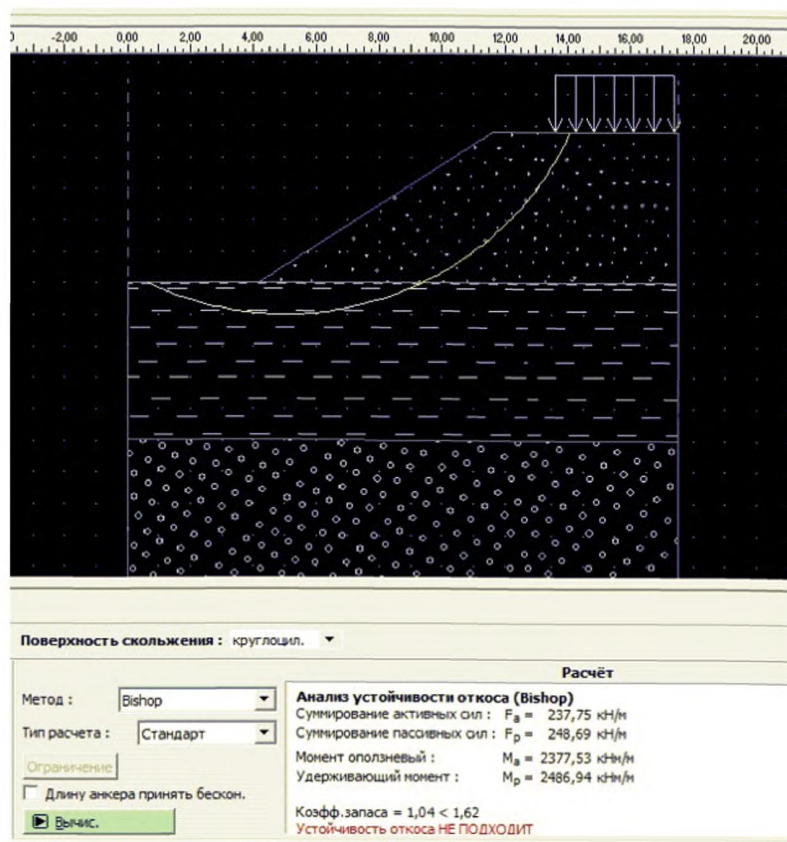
-2,00 0,00 2,00 4,00 6,00 8,00 10,00 12,00 14,00 16,00 18,00 20,00

Поверхность скольжения : круглоцил.

Расчёт

Метод : Bishop

Тип расчета : Стандарт

Ограничение

Длину анкера принять бескон.

Вычис.

Анализ устойчивости откоса (Bishop)
Суммирование активных сил : $F_a$ = 237,75 кН/м
Суммирование пассивных сил : $F_p$ = 248,69 кН/м
Момент оползневый : $M_a$ = 2377,53 кНм/м
Удерживающий момент : $M_p$ = 2486,94 кНм/м

Коэфф.запаса = 1,04 < 1,62
Устойчивость откоса НЕ ПОДХОДИТ